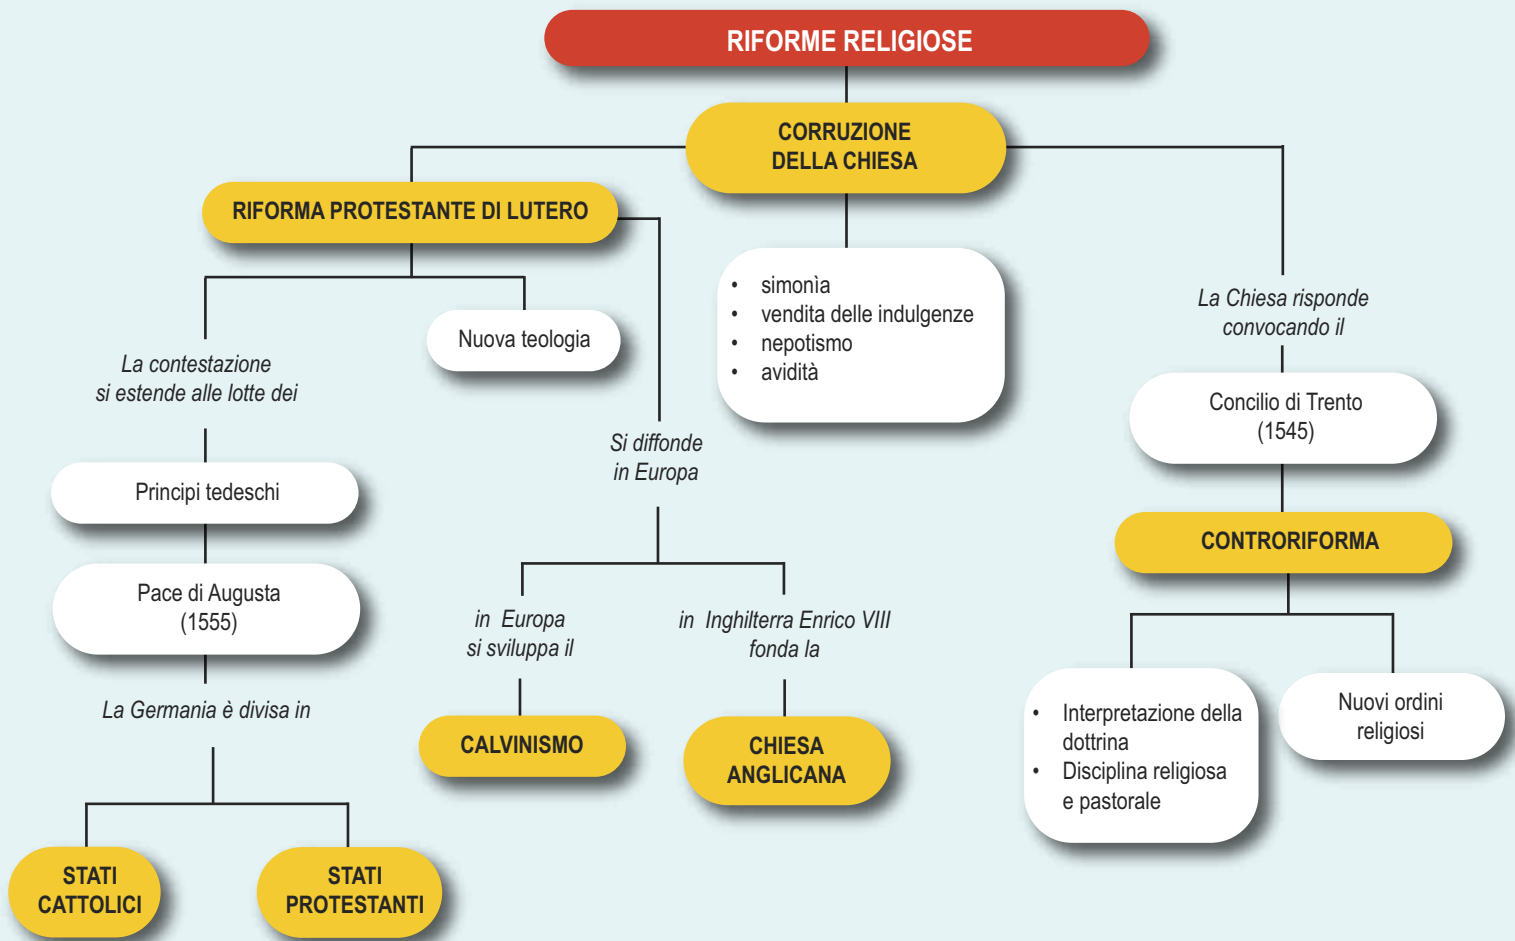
RIFORME RELIGIOSE

CORRUZIONE DELLA CHIESA

RIFORMA PROTESTANTE DI LUTERO

- simonìa
- vendita delle indulgenze
- nepotismo
- avidità

La Chiesa risponde convocando il

Concilio di Trento (1545)

CONTRORIFORMA

- Interpretazione della dottrina
- Disciplina religiosa e pastorale

Nuovi ordini religiosi

La contestazione si estende alle lotte dei

Nuova teologia

Principi tedeschi

Pace di Augusta (1555)

La Germania è divisa in

STATI CATTOLICI

STATI PROTESTANTI

Si diffonde in Europa

in Europa si sviluppa il

CALVINISMO

in Inghilterra Enrico VIII fonda la

CHIESA ANGLICANA